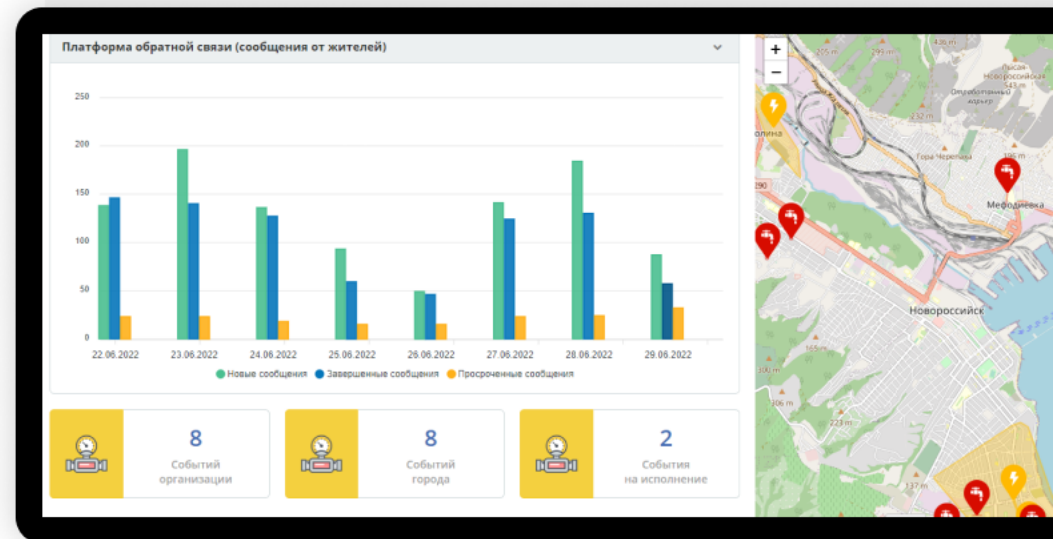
Платформа обратной связи (сообщения от жителей)

250
200
150
100
50
0

22.06.2022
23.06.2022
24.06.2022
25.06.2022
26.06.2022
27.06.2022
28.06.2022
29.06.2022

Новые сообщения
Завершенные сообщения
Просроченные сообщения

8
Событий организации

8
Событий города

2
События на исполнение

+
−
Гора Чертова
Мефодиевка
Новороссийск
232 m
223 m
137 m
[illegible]